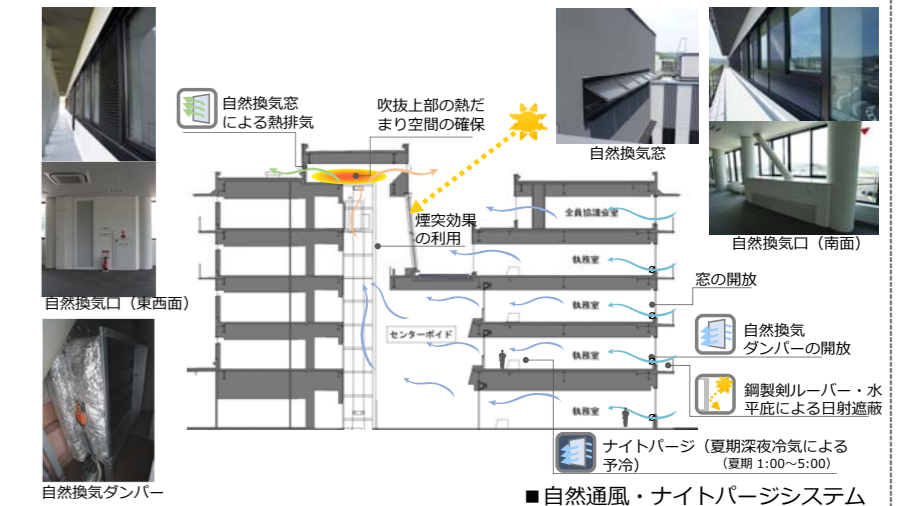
自然換気窓による熱排気

吹抜上部の熱だまり空間の確保

自然換気窓

自然換気口（南面）

煙突効果の利用

全員協議会室

執務室

執務室

窓の開放

センターボイド

執務室

自然換気ダンパーの開放

執務室

鋼製剣ルーバー・水平庇による日射遮蔽

自然換気口（東西面）

ナイトパージ（夏期深夜冷気による予冷）
（夏期 1:00～5:00）

自然換気ダンパー

■自然通風・ナイトパージシステム